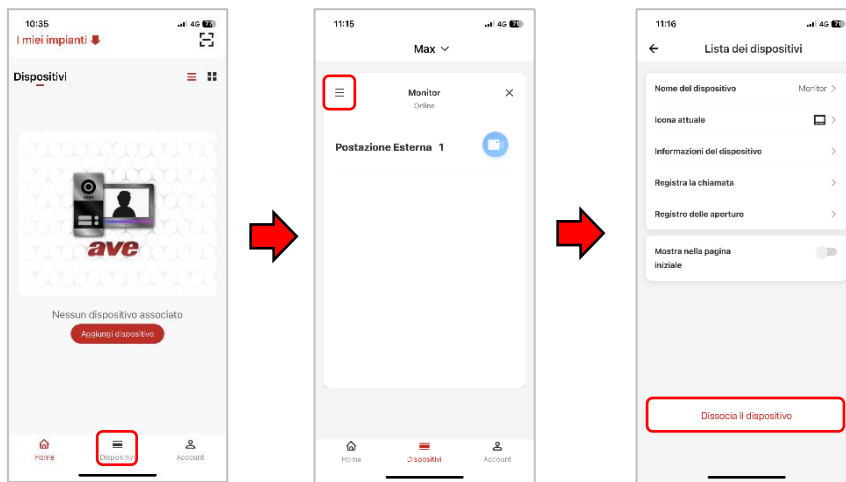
10:35
4G 76
I miei impianti
Dispositivi
ave
Nessun dispositivo associato
Aggiungi dispositivo
Home
Dispositivi
Account

11:15
4G 76
Max
Monitor
Online
Postazione Esterna 1
Home
Dispositivi
Account

11:16
4G 76
Lista dei dispositivi
Nome del dispositivo
Monitor
Icona attuale
Informazioni del dispositivo
Registra la chiamata
Registro delle aperture
Mostra nella pagina iniziale
Dissocia il dispositivo